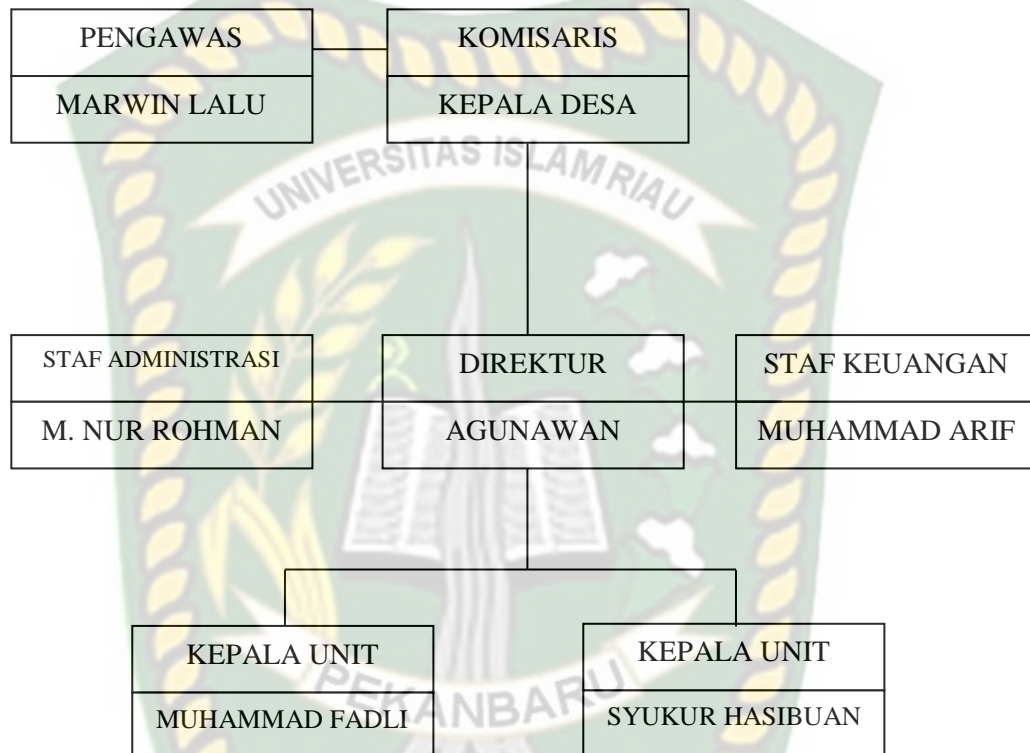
PENGAWAS
MARWIN LALU

KOMISARIS
KEPALA DESA

UNIVERSITAS ISLAM RIAU

STAF ADMINISTRASI
M. NUR ROHMAN

DIREKTUR
AGUNAWAN

STAF KEUANGAN
MUHAMMAD ARIF

KEPALA UNIT
MUHAMMAD FADLI

KEPALA UNIT
SYUKUR HASIBUAN

PEKANBARU